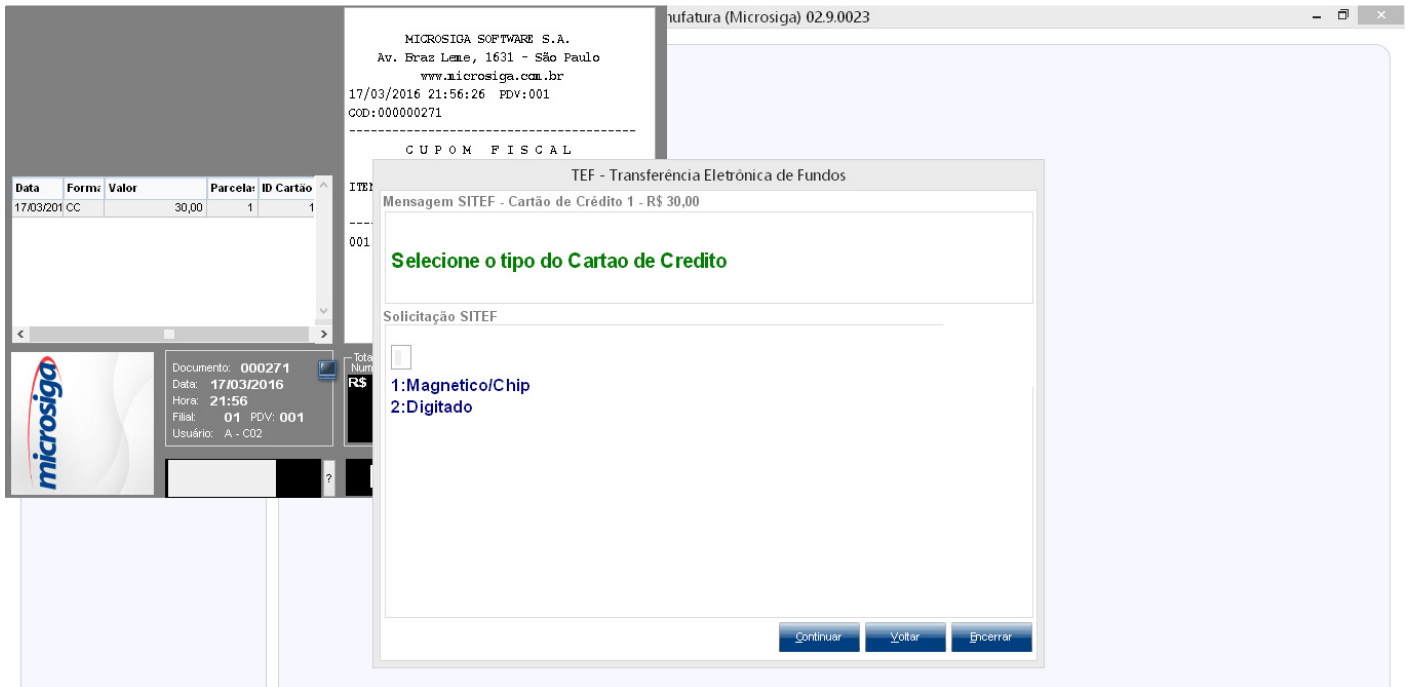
nufatura (Microsiga) 02.9.0023

MICROSIGA SOFTWARE S.A.
Av. Braz Leme, 1631 - São Paulo
www.microsiga.com.br
17/03/2016 21:56:26 PDV:001
COD:000000271
----------------------------------------
C U P O M F I S C A L

ITE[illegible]

---
001

| Data | Forma | Valor | Parcelas | ID Cartão |
|---|---|---|---|---|
| 17/03/201 | CC | 30,00 | 1 | 1 |

microsiga

Documento: 000271
Data: 17/03/2016
Hora: 21:56
Filial: 01 PDV: 001
Usuário: A - C02

?

Tota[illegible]
Num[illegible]
R$

TEF - Transferência Eletrônica de Fundos

Mensagem SITEF - Cartão de Crédito 1 - R$ 30,00

Selecione o tipo do Cartao de Credito

Solicitação SITEF

1:Magnetico/Chip
2:Digitado

Continuar Voltar Encerrar